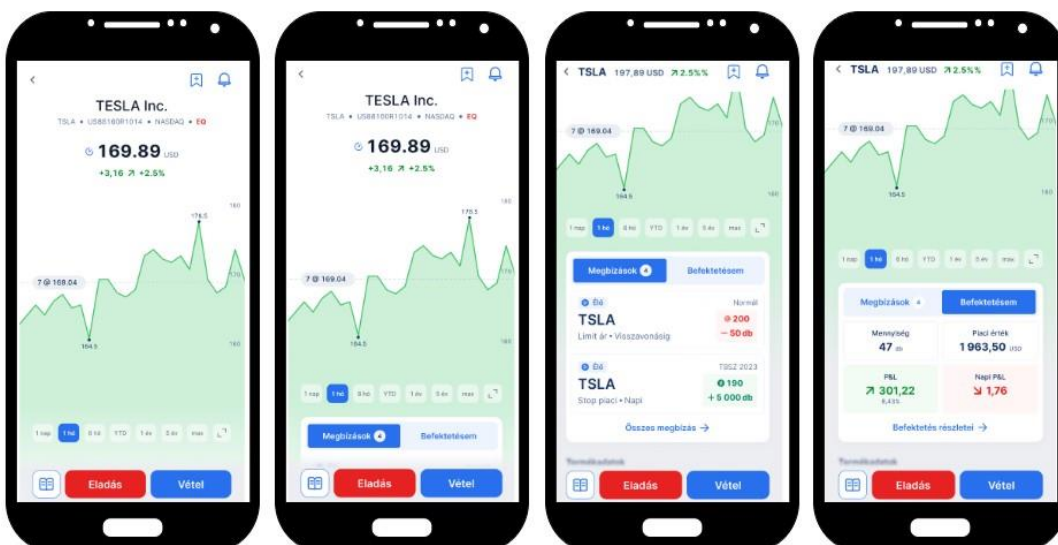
TESLA Inc.

TSLA • US88160R1014 • NASDAQ • EQ

169.89 USD

+3,16 ↗ +2.5%

176.5

7 @ 169.04

164.5

1 nap 1 hé 6 hó YTD 1 év 5 év max

Eladás Vétel

TESLA Inc.

TSLA • US88160R1014 • NASDAQ • EQ

169.89 USD

+3,16 ↗ +2.5%

176.5

7 @ 169.04

164.5

1 nap 1 hé 6 hó YTD 1 év 5 év max

Megbízások 4 Befektetésem

Eladás Vétel

< TSLA 197,89 USD ↗ 2.5%

7 @ 169.04

164.5

1 nap 1 hé 6 hó YTD 1 év 5 év max

Megbízások 4 Befektetésem

Élő Normál

TSLA

Limit ár • Visszavonásig

@ 200

− 50 db

Élő TBSZ 2023

TSLA

Stop piaci • Napi

@ 190

+ 5 000 db

Összes megbízás →

Eladás Vétel

< TSLA 197,89 USD ↗ 2.5%

7 @ 169.04

164.5

1 nap 1 hé 6 hó YTD 1 év 5 év max

Megbízások 4 Befektetésem

Mennyiség

47 db

Piaci érték

1 963,50 USD

P&L

↗ 301,22

Napi P&L

↘ 1,76

Befektetés részletei →

Eladás Vétel